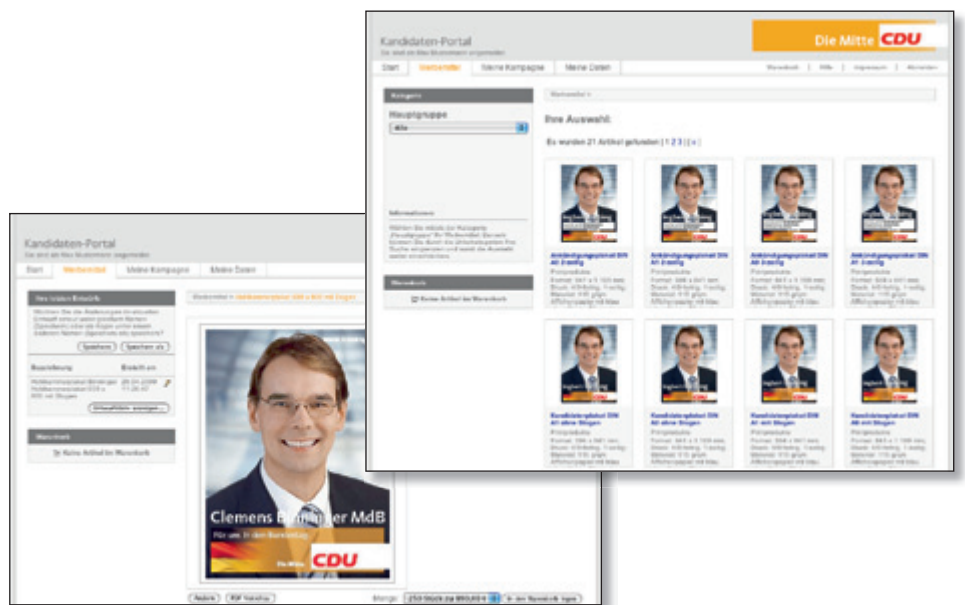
Kandidaten-Portal

Die Mitte CDU

Start | Werbemittel | Meine Kampagne | Meine Daten

Warenkorb | Hilfe | Impressum | Abmelden

Kategorie

Hauptgruppe

Alle

Informationen

Werbemittel »

Ihre Auswahl:

Es wurden 21 Artikel gefunden | 1 2 3 | » |

Warenkorb

Keine Artikel im Warenkorb

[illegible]

Kandidaten-Portal

Start | Werbemittel | Meine Kampagne | Meine Daten

Ihre letzten Entwürfe

Speichern | Speichern als

Bezeichnung | Erstellt am

Warenkorb

Keine Artikel im Warenkorb

Werbemittel » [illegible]

Clemens B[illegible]ger MdB

CDU

Ändern | PDF Vorschau | Menge: | In den Warenkorb legen